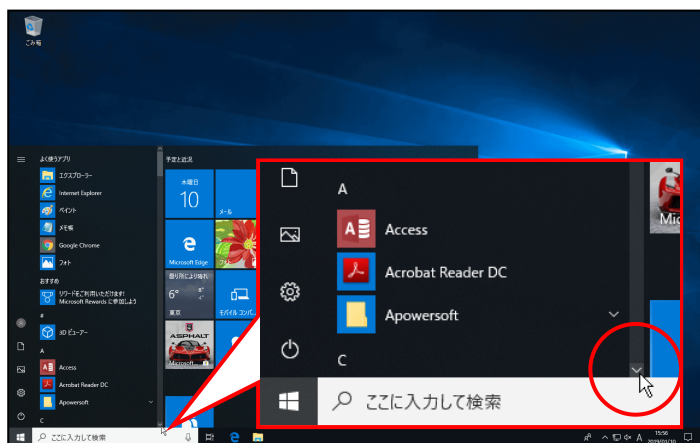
ごみ箱

よく使うアプリ

エクスプローラー

Internet Explorer

ペイント

メモ帳

Google Chrome

フォト

おすすめ

リワードをためて賞品と交換しましょう
Microsoft Rewards に登録する

#

3D ビューアー

A

Access

Acrobat Reader DC

Apowersoft

C

予定と近況

木曜日

10

メール

Microsoft Edge

曇り/雨ときどき晴れ

6°

東京

ASPHALT

ここに入力して検索

A

Access

Acrobat Reader DC

Apowersoft

C

ここに入力して検索

Mic

Mic

15:56
2019/01/10